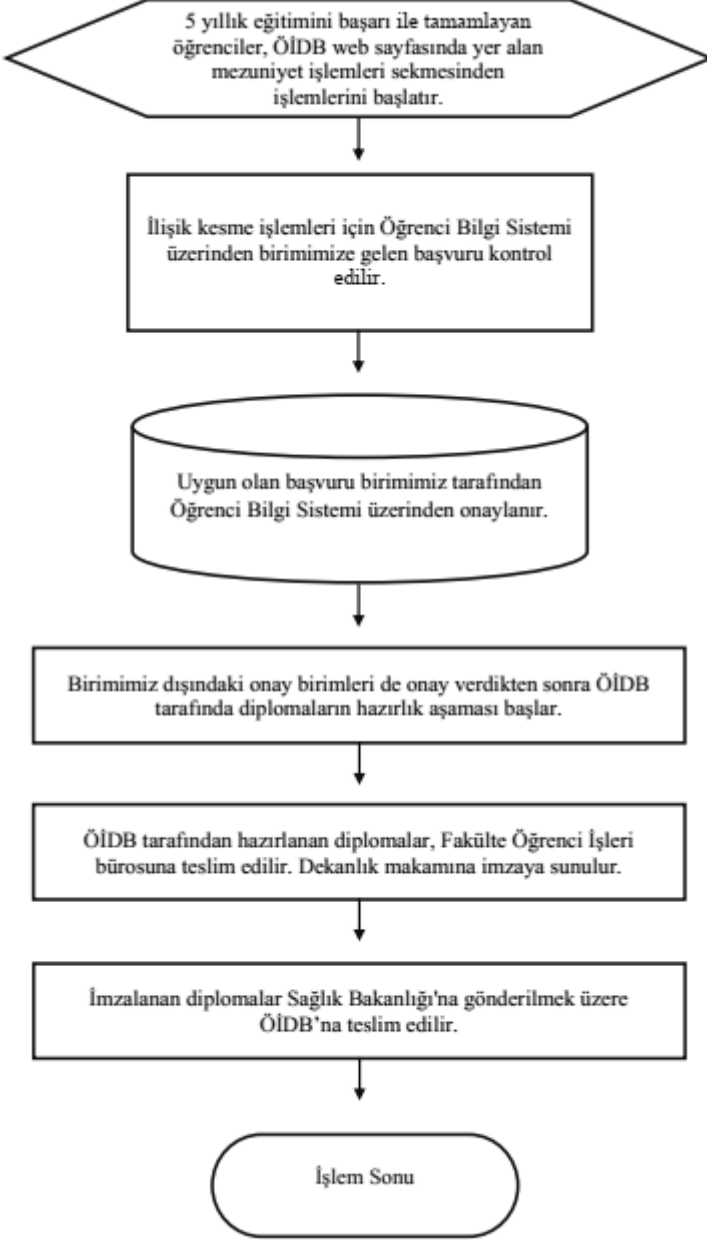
5 yıllık eğitimini başarı ile tamamlayan öğrenciler, ÖİDB web sayfasında yer alan mezuniyet işlemleri sekmesinden işlemlerini başlatır.

İlişik kesme işlemleri için Öğrenci Bilgi Sistemi üzerinden birimimize gelen başvuru kontrol edilir.

Uygun olan başvuru birimimiz tarafından Öğrenci Bilgi Sistemi üzerinden onaylanır.

Birimimiz dışındaki onay birimleri de onay verdikten sonra ÖİDB tarafında diplomaların hazırlık aşaması başlar.

ÖİDB tarafından hazırlanan diplomalar, Fakülte Öğrenci İşleri bürosuna teslim edilir. Dekanlık makamına imzaya sunulur.

İmzalanan diplomalar Sağlık Bakanlığı'na gönderilmek üzere ÖİDB'na teslim edilir.

İşlem Sonu